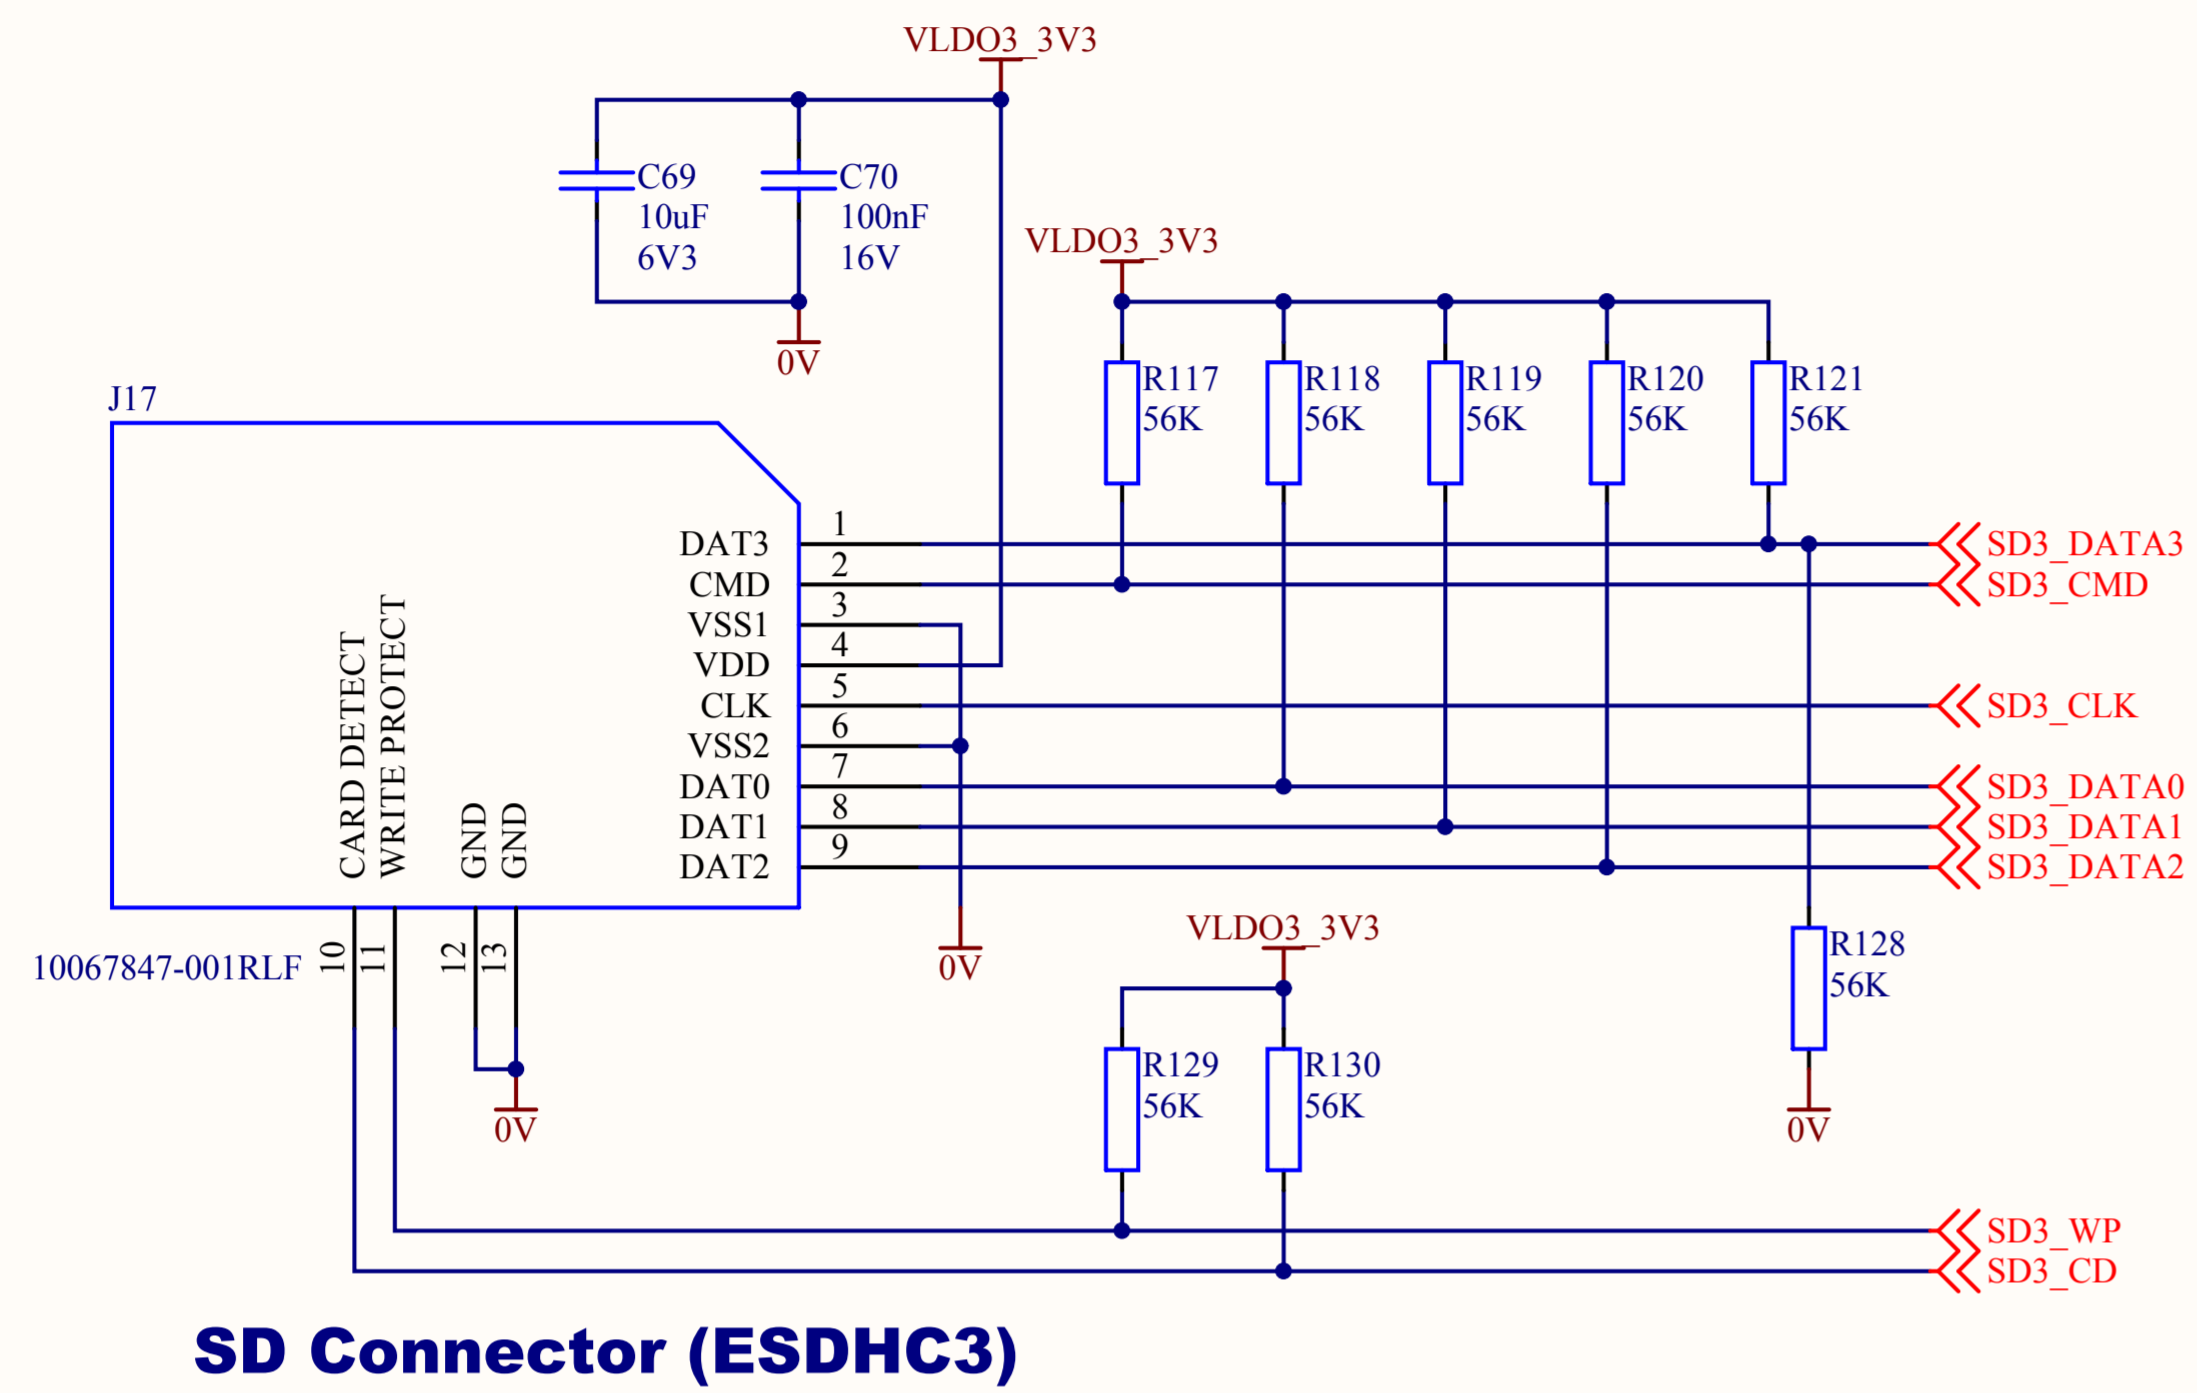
VLDO3_3V3

C69
10uF
6V3

C70
100nF
16V

0V

VLDO3_3V3

R117
56K

R118
56K

R119
56K

R120
56K

R121
56K

J17

DAT3
CMD
VSS1
VDD
CLK
VSS2
DAT0
DAT1
DAT2

1
2
3
4
5
6
7
8
9

SD3_DATA3
SD3_CMD
SD3_CLK
SD3_DATA0
SD3_DATA1
SD3_DATA2

CARD DETECT
WRITE PROTECT
GND
GND

10067847-001RLF
10
11
12
13

0V

VLDO3_3V3

R128
56K

R129
56K

R130
56K

0V

0V

SD3_WP
SD3_CD

SD Connector (ESDHC3)